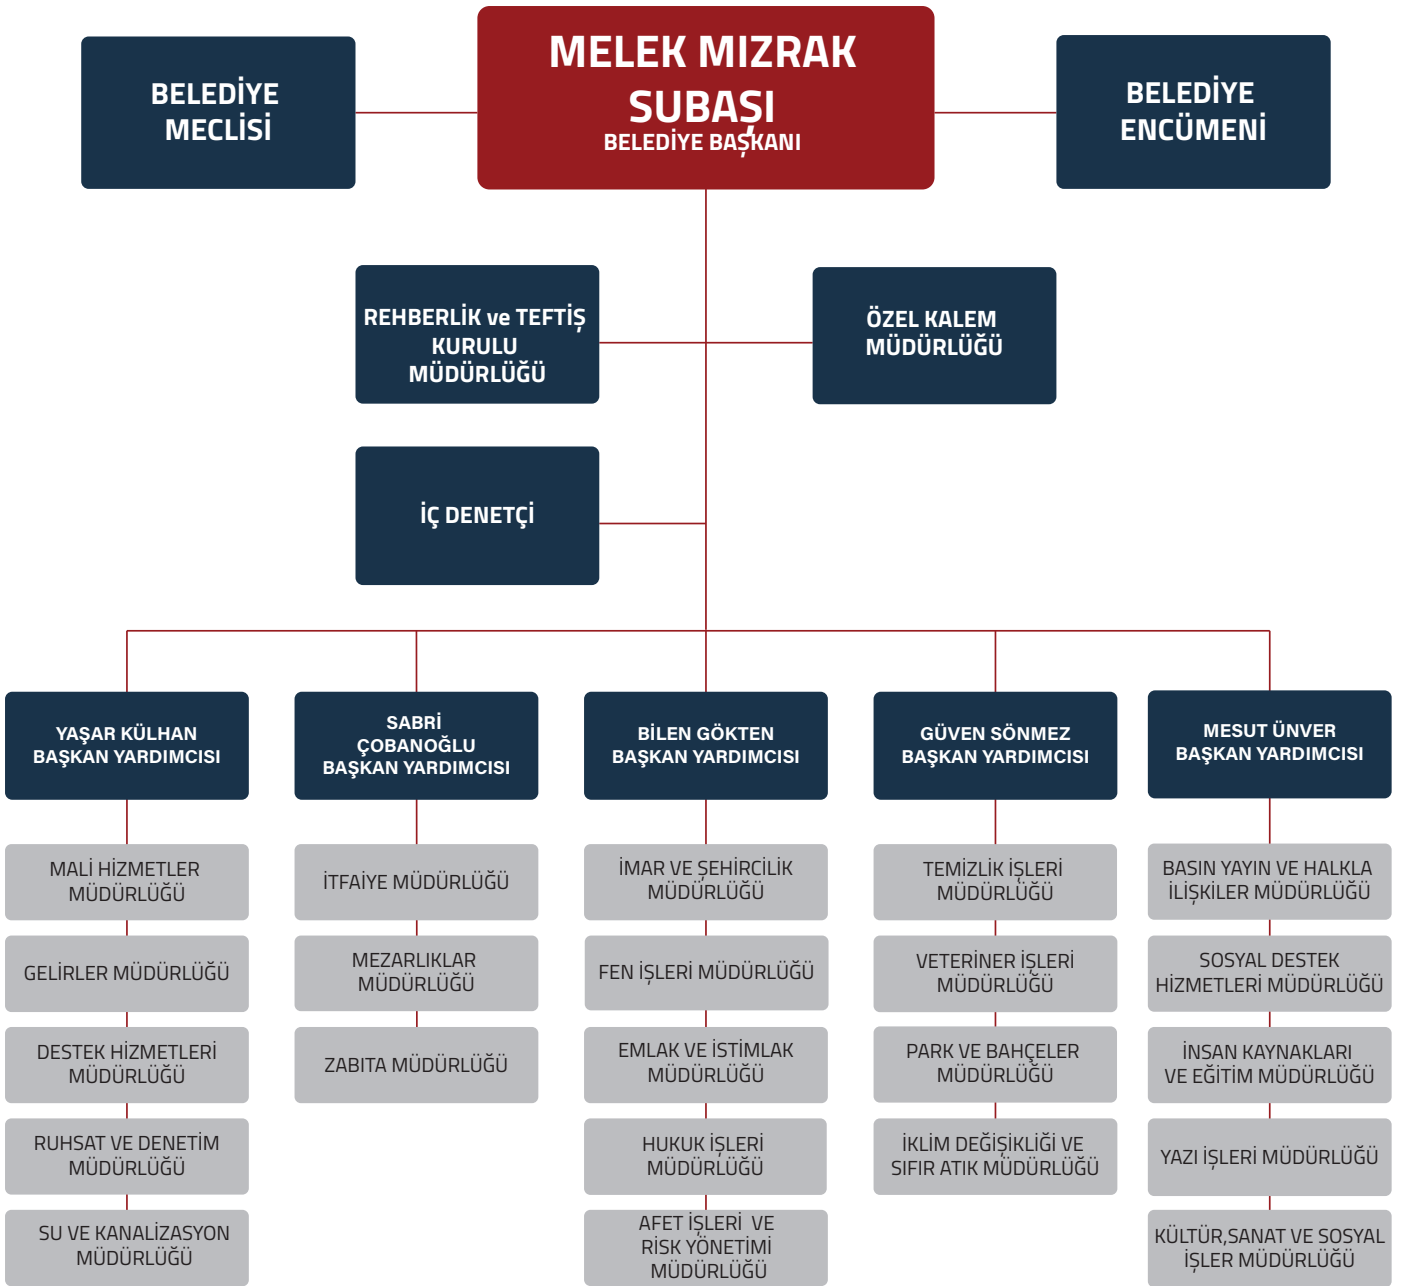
BELEDİYE MECLİSİ

MELEK MIZRAK SUBAŞI
BELEDİYE BAŞKANI

BELEDİYE ENCÜMENİ

REHBERLİK ve TEFTİŞ KURULU MÜDÜRLÜĞÜ

ÖZEL KALEM MÜDÜRLÜĞÜ

İÇ DENETÇİ

YAŞAR KÜLHAN BAŞKAN YARDIMCISI

MALİ HİZMETLER MÜDÜRLÜĞÜ

GELİRLER MÜDÜRLÜĞÜ

DESTEK HİZMETLERİ MÜDÜRLÜĞÜ

RUHSAT VE DENETİM MÜDÜRLÜĞÜ

SU VE KANALİZASYON MÜDÜRLÜĞÜ

SABRİ ÇOBANOĞLU BAŞKAN YARDIMCISI

İTFAİYE MÜDÜRLÜĞÜ

MEZARLIKLAR MÜDÜRLÜĞÜ

ZABITA MÜDÜRLÜĞÜ

BİLEN GÖKTEN BAŞKAN YARDIMCISI

İMAR VE ŞEHİRCİLİK MÜDÜRLÜĞÜ

FEN İŞLERİ MÜDÜRLÜĞÜ

EMLAK VE İSTİMLAK MÜDÜRLÜĞÜ

HUKUK İŞLERİ MÜDÜRLÜĞÜ

AFET İŞLERİ VE RİSK YÖNETİMİ MÜDÜRLÜĞÜ

GÜVEN SÖNMEZ BAŞKAN YARDIMCISI

TEMİZLİK İŞLERİ MÜDÜRLÜĞÜ

VETERİNER İŞLERİ MÜDÜRLÜĞÜ

PARK VE BAHÇELER MÜDÜRLÜĞÜ

İKLİM DEĞİŞİKLİĞİ VE SIFIR ATIK MÜDÜRLÜĞÜ

MESUT ÜNVER BAŞKAN YARDIMCISI

BASIN YAYIN VE HALKLA İLİŞKİLER MÜDÜRLÜĞÜ

SOSYAL DESTEK HİZMETLERİ MÜDÜRLÜĞÜ

İNSAN KAYNAKLARI VE EĞİTİM MÜDÜRLÜĞÜ

YAZI İŞLERİ MÜDÜRLÜĞÜ

KÜLTÜR,SANAT VE SOSYAL İŞLER MÜDÜRLÜĞÜ